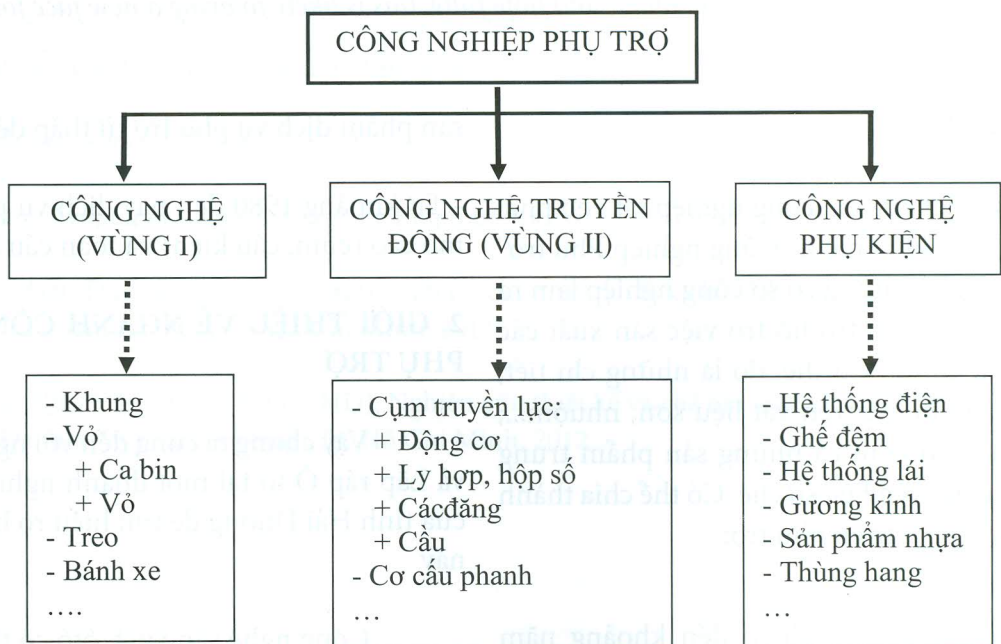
CÔNG NGHIỆP PHỤ TRỢ

CÔNG NGHỆ (VÙNG I)

CÔNG NGHỆ TRUYỀN ĐỘNG (VÙNG II)

CÔNG NGHỆ PHỤ KIỆN

- Khung
- Vỏ
 + Ca bin
 + Vỏ
- Treo
- Bánh xe
….

- Cụm truyền lực:
 + Động cơ
 + Ly hợp, hộp số
 + Cácđăng
 + Cầu
- Cơ cấu phanh
…

- Hệ thống điện
- Ghế đệm
- Hệ thống lái
- Gương kính
- Sản phẩm nhựa
- Thùng hang
…